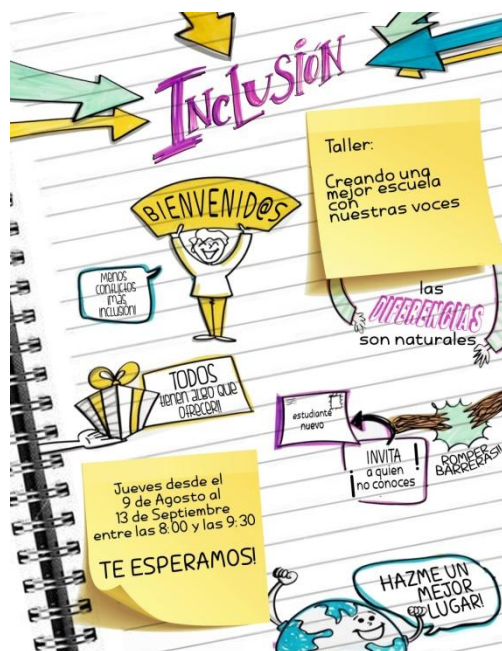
INCLUSIÓN

Taller:
Creando una mejor escuela con nuestras voces

BIENVENID@S

Menos conflictos ¡Más inclusión!

las DIFERENCIAS son naturales

TODOS tienen algo que ofrecer!!

estudiante nuevo

INVITA a quien no conoces

ROMPER BARRERAS!!

Jueves desde el 9 de Agosto al 13 de Septiembre entre las 8:00 y las 9:30

TE ESPERAMOS!

HAZME UN MEJOR LUGAR!